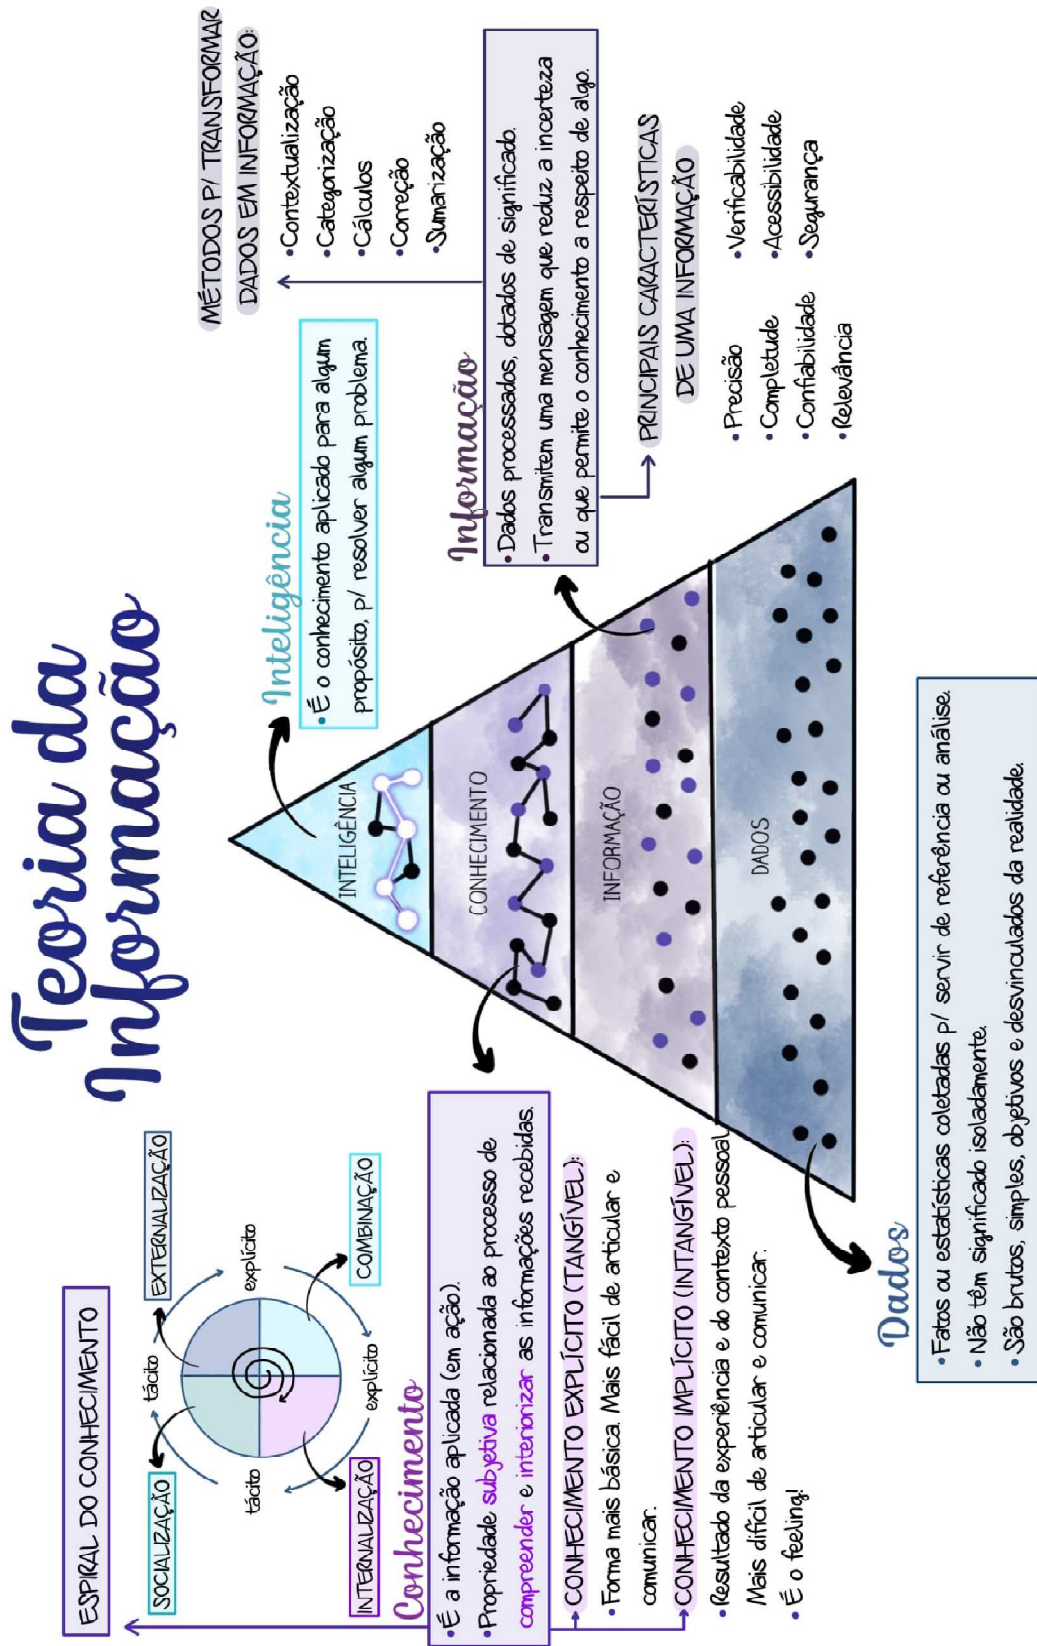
Teoria da Informação

MÉTODOS P/ TRANSFORMAR DADOS EM INFORMAÇÃO:
•Contextualização
•Categorização
•Cálculos
•Correção
•Sumarização

Inteligência
•É o conhecimento aplicado para algum propósito, p/ resolver algum problema.

Informação
•Dados processados, dotados de significado.
•Transmitem uma mensagem que reduz a incerteza ou que permite o conhecimento a respeito de algo.

PRINCIPAIS CARACTERÍSTICAS DE UMA INFORMAÇÃO
•Precisão
•Completude
•Confiabilidade
•Relevância
•Verificabilidade
•Acessibilidade
•Segurança

INTELIGÊNCIA
CONHECIMENTO
INFORMAÇÃO
DADOS

ESPIRAL DO CONHECIMENTO
SOCIALIZAÇÃO
EXTERNALIZAÇÃO
COMBINAÇÃO
INTERNALIZAÇÃO
tácito
tácito
explícito
explícito

Conhecimento
•É a informação aplicada (em ação).
•Propriedade subjetiva relacionada ao processo de compreender e interiorizar as informações recebidas.
CONHECIMENTO EXPLÍCITO (TANGÍVEL):
•Forma mais básica. Mais fácil de articular e comunicar.
CONHECIMENTO IMPLÍCITO (INTANGÍVEL):
•Resultado da experiência e do contexto pessoal. Mais difícil de articular e comunicar.
•É o feeling!

Dados
•Fatos ou estatísticas coletadas p/ servir de referência ou análise.
•Não têm significado isoladamente.
•São brutos, simples, objetivos e desvinculados da realidade.